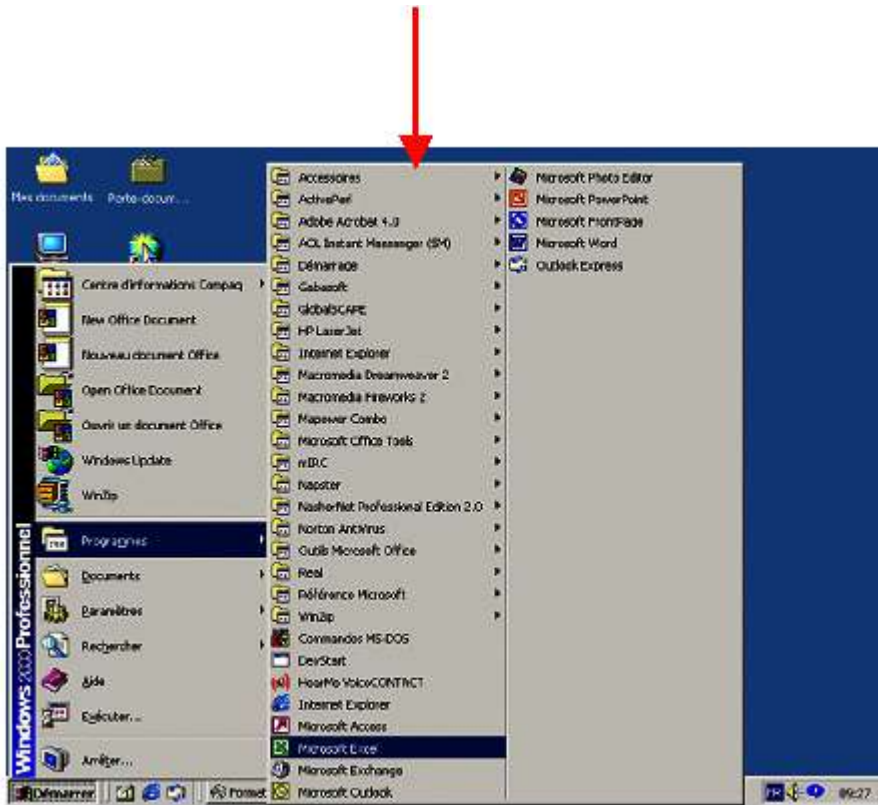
Mes documents
Porte-docum...

Centre d'informations Compaq
New Office Document
Nouveau document Office
Open Office Document
Ouvrir un document Office
Windows Update
WinZip
Programmes
Documents
Paramètres
Rechercher
Aide
Exécuter...
Arrêter...

Windows 2000 Professionnel

Accessoires
ActivePerl
Adobe Acrobat 4.0
AOL Instant Messenger (SM)
Démarrage
Gabasoft
GlobalSCAPE
HP LaserJet
Internet Explorer
Macromedia Dreamweaver 2
Macromedia Fireworks 2
Mapever Combo
Microsoft Office Tools
mIRC
Napster
NasherNet Professional Edition 2.0
Norton AntiVirus
Outils Microsoft Office
Real
Référence Microsoft
WinZip
Commandes MS-DOS
DevStart
HearMe VoiceCONTACT
Internet Explorer
Microsoft Access
Microsoft Excel
Microsoft Exchange
Microsoft Outlook

Microsoft Photo Editor
Microsoft PowerPoint
Microsoft FrontPage
Microsoft Word
Outlook Express

Démarrer
Format
09:27